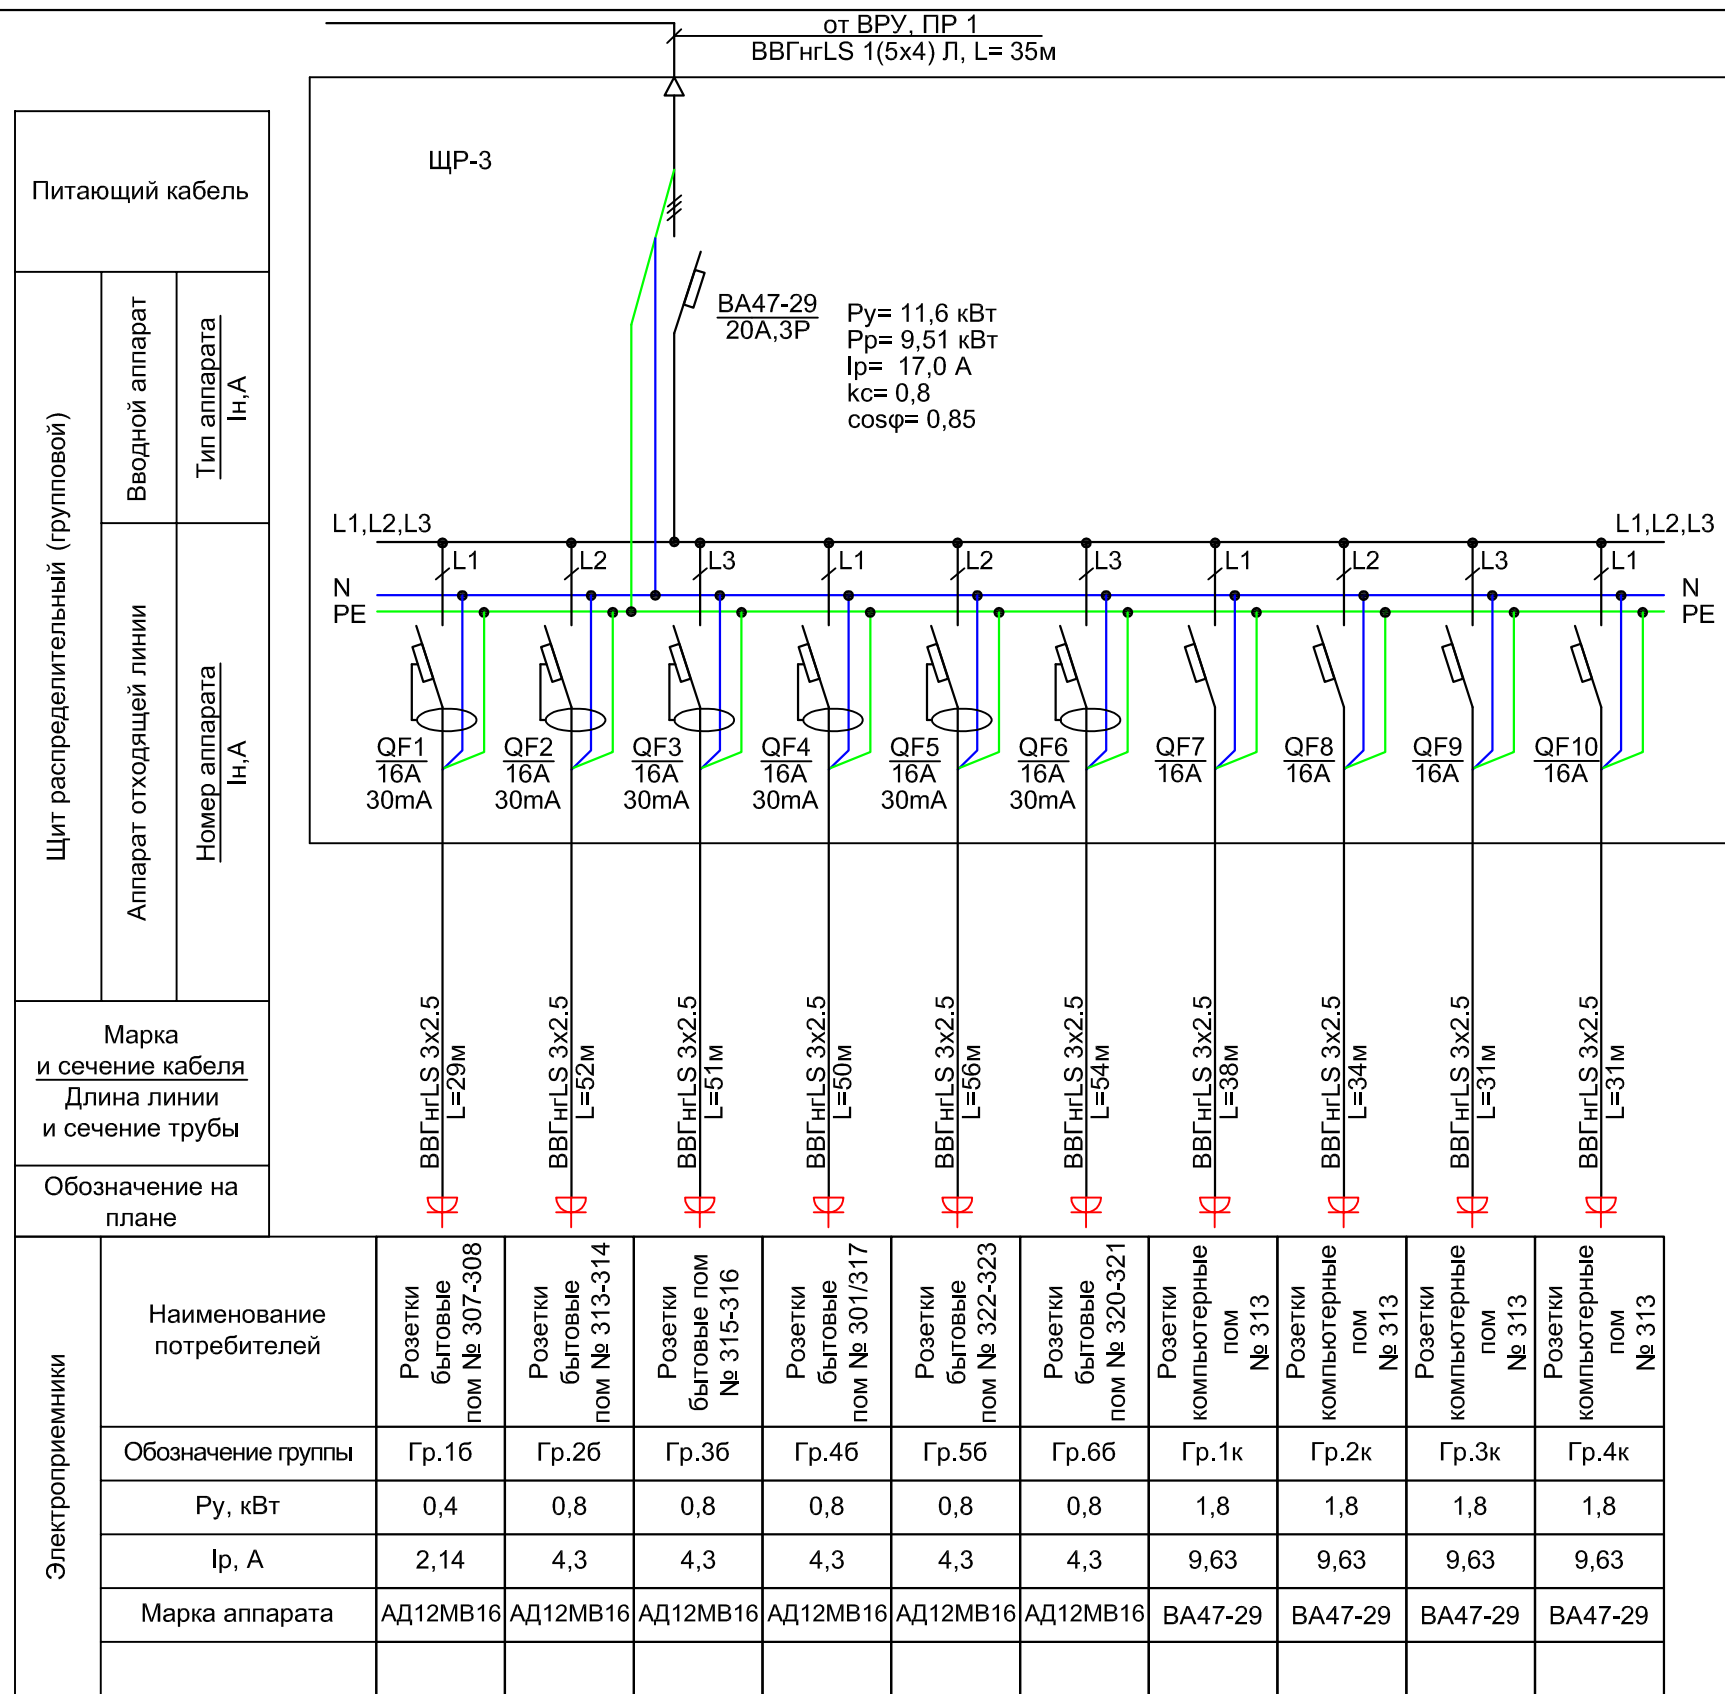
от ВРУ, ПР 1
ВВГнгLS 1(5x4) Л, L= 35м

Питающий кабель

Щит распределительный (групповой)

Вводной аппарат

Тип аппарата
Iн,А

Аппарат отходящей линии

Номер аппарата
Iн,А

Марка
и сечение кабеля
Длина линии
и сечение трубы

Обозначение на плане

ЩР-3

ВА47-29
20А,3Р

Ру= 11,6 кВт
Рр= 9,51 кВт
Iр= 17,0 А
кс= 0,8
cosφ= 0,85

L1,L2,L3
L1,L2,L3
N
PE
N
PE

L1 L2 L3 L1 L2 L3 L1 L2 L3 L1

QF1 16А 30mA
QF2 16А 30mA
QF3 16А 30mA
QF4 16А 30mA
QF5 16А 30mA
QF6 16А 30mA
QF7 16А
QF8 16А
QF9 16А
QF10 16А

ВВГнгLS 3x2.5 L=29м
ВВГнгLS 3x2.5 L=52м
ВВГнгLS 3x2.5 L=51м
ВВГнгLS 3x2.5 L=50м
ВВГнгLS 3x2.5 L=56м
ВВГнгLS 3x2.5 L=54м
ВВГнгLS 3x2.5 L=38м
ВВГнгLS 3x2.5 L=34м
ВВГнгLS 3x2.5 L=31м
ВВГнгLS 3x2.5 L=31м

Электроприемники

| Наименование потребителей | Розетки бытовые пом № 307-308 | Розетки бытовые пом № 313-314 | Розетки бытовые пом № 315-316 | Розетки бытовые пом № 301/317 | Розетки бытовые пом № 322-323 | Розетки бытовые пом № 320-321 | Розетки компьютерные пом № 313 | Розетки компьютерные пом № 313 | Розетки компьютерные пом № 313 | Розетки компьютерные пом № 313 |
|---|---|---|---|---|---|---|---|---|---|---|
| Обозначение группы | Гр.1б | Гр.2б | Гр.3б | Гр.4б | Гр.5б | Гр.6б | Гр.1к | Гр.2к | Гр.3к | Гр.4к |
| Ру, кВт | 0,4 | 0,8 | 0,8 | 0,8 | 0,8 | 0,8 | 1,8 | 1,8 | 1,8 | 1,8 |
| Iр, А | 2,14 | 4,3 | 4,3 | 4,3 | 4,3 | 4,3 | 9,63 | 9,63 | 9,63 | 9,63 |
| Марка аппарата | АД12МВ16 | АД12МВ16 | АД12МВ16 | АД12МВ16 | АД12МВ16 | АД12МВ16 | ВА47-29 | ВА47-29 | ВА47-29 | ВА47-29 |